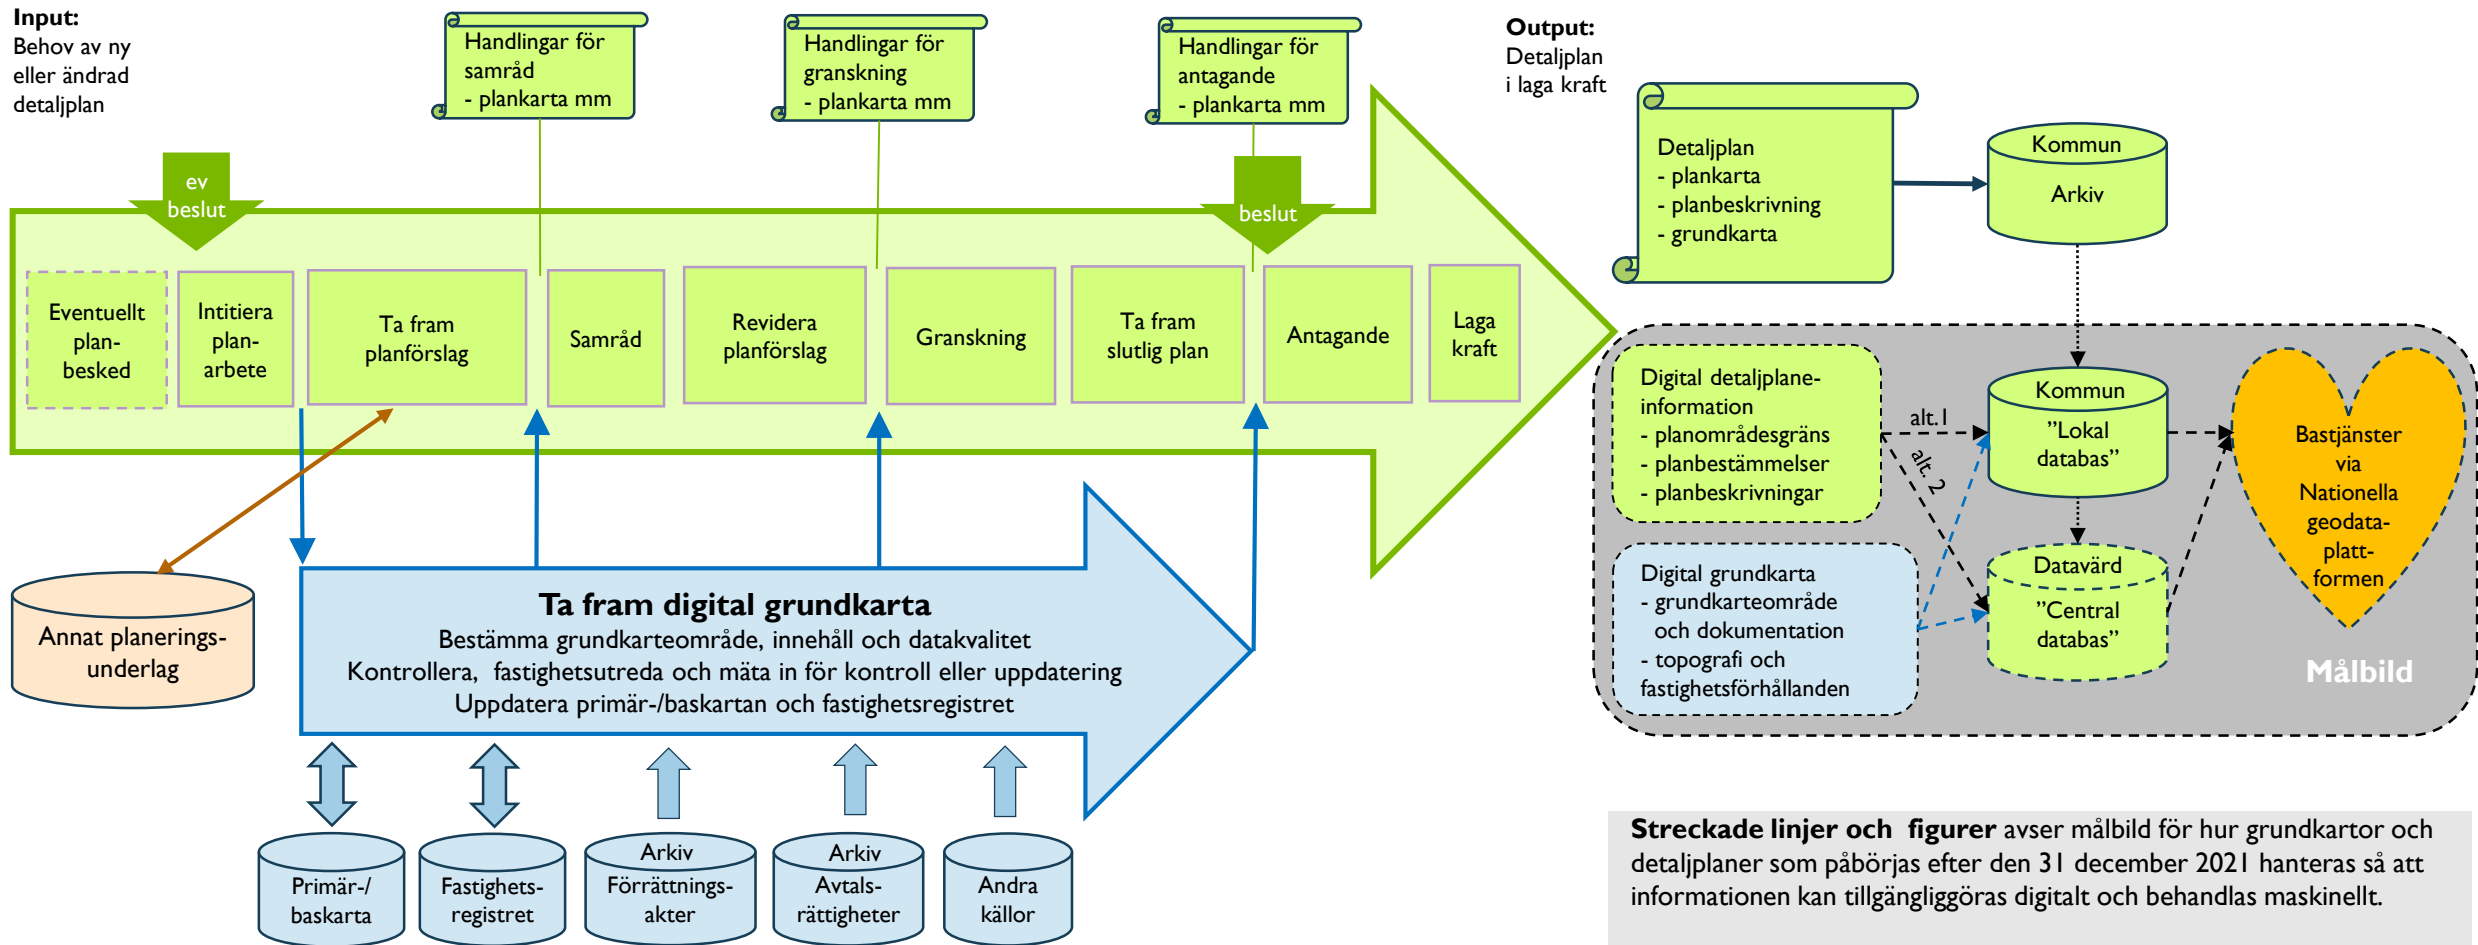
Input:
Behov av ny eller ändrad detaljplan

Handlingar för samråd
- plankarta mm

Handlingar för granskning
- plankarta mm

Handlingar för antagande
- plankarta mm

Output:
Detaljplan i laga kraft

ev beslut

beslut

Eventuellt plan-besked

Intitiera plan-arbete

Ta fram planförslag

Samråd

Revidera planförslag

Granskning

Ta fram slutlig plan

Antagande

Laga kraft

Detaljplan
- plankarta
- planbeskrivning
- grundkarta

Kommun
Arkiv

Digital detaljplane-information
- planområdesgräns
- planbestämmelser
- planbeskrivningar

alt. 1

alt. 2

Kommun
"Lokal databas"

Bastjänster via Nationella geodata-platt-formen

Digital grundkarta
- grundkarteområde och dokumentation
- topografi och fastighetsförhållanden

Datavärd
"Central databas"

Målbild

Annat planerings-underlag

Ta fram digital grundkarta
Bestämma grundkarteområde, innehåll och datakvalitet
Kontrollera, fastighetsutreda och mäta in för kontroll eller uppdatering
Uppdatera primär-/baskartan och fastighetsregistret

Primär-/ baskarta

Fastighets-registret

Arkiv Förrättnings-akter

Arkiv Avtals-rättigheter

Andra källor

Streckade linjer och figurer avser målbild för hur grundkartor och detaljplaner som påbörjas efter den 31 december 2021 hanteras så att informationen kan tillgängliggöras digitalt och behandlas maskinellt.